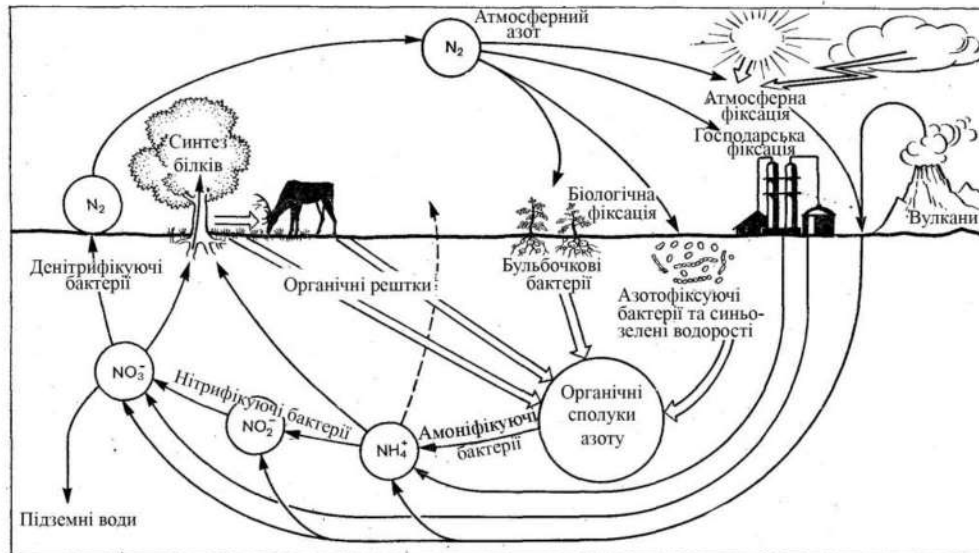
Атмосферний азот

$N_2$

Атмосферна фіксація

Господарська фіксація

Вулкани

Синтез білків

$N_2$

Біологічна фіксація

Денітрифікуючі бактерії

Органічні рештки

Бульбочкові бактерії

Азотофіксуючі бактерії та синьо-зелені водорості

$NO_3^-$

Нітрифікуючі бактерії

$NO_2^-$

$NH_4^+$

Амоніфікуючі бактерії

Органічні сполуки азоту

Підземні води